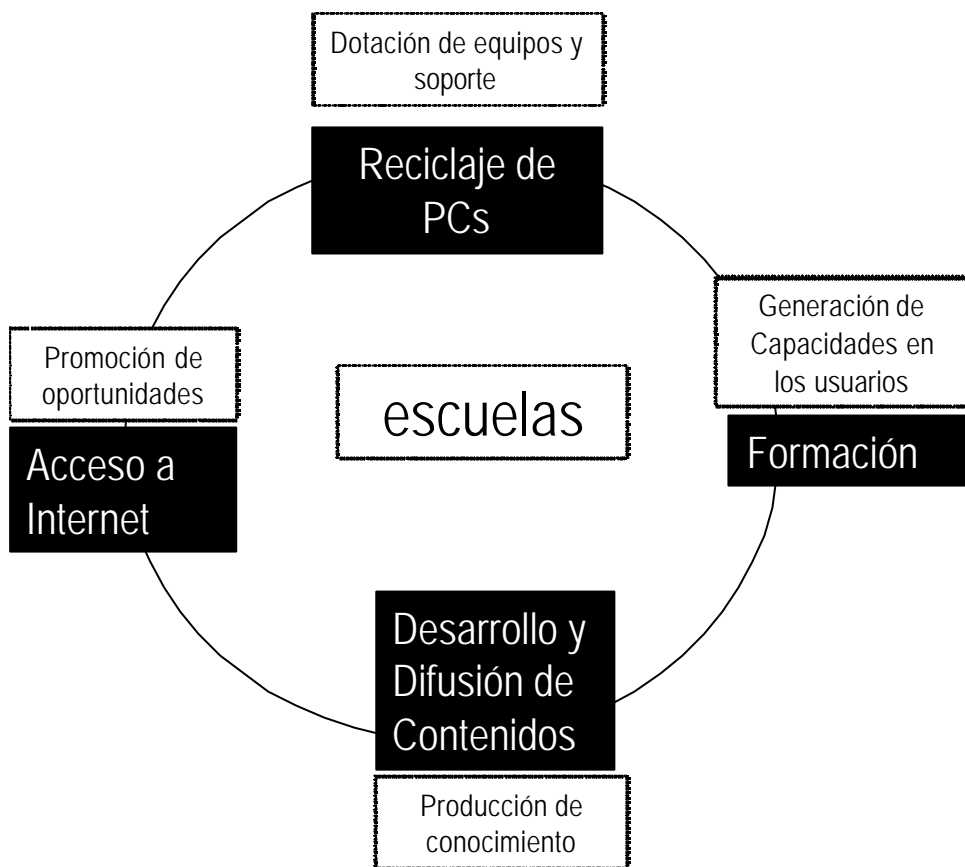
Dotación de equipos y soporte

Reciclaje de PCs

Generación de Capacidades en los usuarios

Formación

Promoción de oportunidades

Acceso a Internet

escuelas

Desarrollo y Difusión de Contenidos

Producción de conocimiento